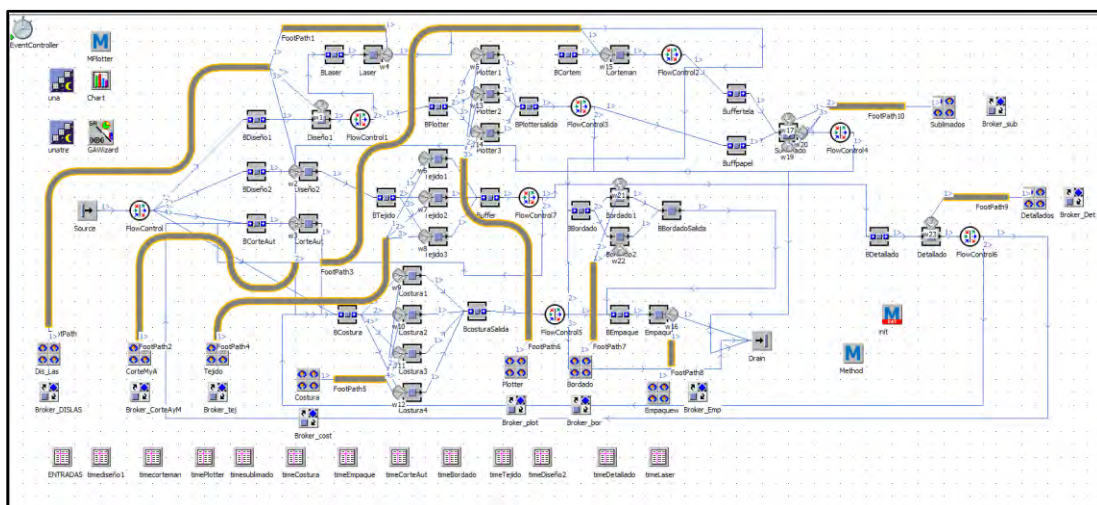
EventController
MPlotter
una
Chart
unatre
GAWizard
FootPath1
BLaser
Laser
w4
BCortem
w15
Corteman
FlowControl2
Plotter1
w8
Plotter2
w13
Plotter3
w14
BPlotter
BPlottersalida
FlowControl3
Buffertela
Buffpapel
w17
w20
Sublimado
w19
FlowControl4
FootPath10
Sublimados
Broker_sub
BDiseño1
Diseño1
FlowControl1
BDiseño2
Diseño2
BCorteAut
CorteAut
Source
FlowControl
BTejido
Tejido1
Tejido2
Tejido3
w6
w7
w8
Buffer
FlowControl7
BBordado
Bordado1
w21
Bordado2
w22
BBordadoSalida
FootPath9
Detallados
Broker_Det
BDetallado
Detallado
w23
FlowControl6
FootPath3
Costura1
w9
Costura2
w10
Costura3
w11
Costura4
w12
BCostura
BcosturaSalida
FlowControl5
FootPath6
BEmpaque
Empaque
w16
FootPath7
Drain
FootPath8
init
Method
FootPath
Dis_Las
FootPath2
CorteMyA
FootPath4
Tejido
Costura
FootPath5
Plotter
Bordado
Empaquew
Broker_Emp
Broker_DISLAS
Broker_CorteAyM
Broker_tej
Broker_cost
Broker_plot
Broker_bor
ENTRADAS
timediseño1
timecorteman
timePlotter
timesublimado
timeCostura
timeEmpaque
timeCorteAut
timeBordado
timeTejido
timeDiseño2
timeDetallado
timeLaser